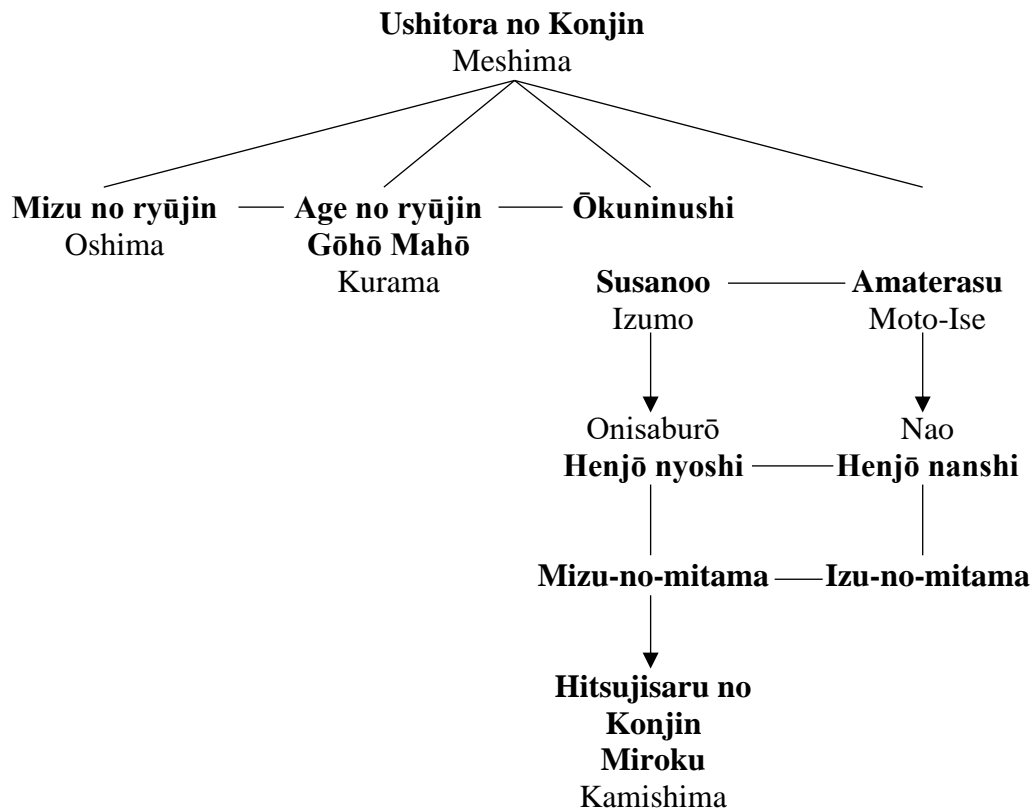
**Ushitora no Konjin**
Meshima

**Mizu no ryūjin**
Oshima

**Age no ryūjin**
**Gōhō Mahō**
Kurama

**Ōkuninushi**

**Susanoo**
Izumo

**Amaterasu**
Moto-Ise

Onisaburō
**Henjō nyoshi**

Nao
**Henjō nanshi**

**Mizu-no-mitama**

**Izu-no-mitama**

**Hitsujisaru no Konjin**
**Miroku**
Kamishima